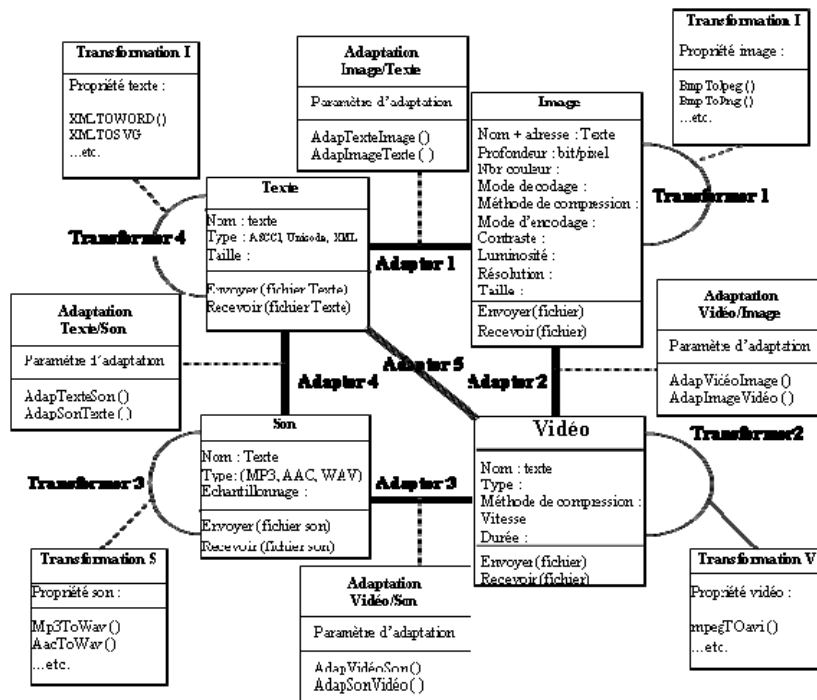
Transformation I

Propriété texte :

XMLTOWORD()
XMLTOSVG()
...etc.

Adaptation Image/Texte

Paramètre d'adaptation

AdapTexteImage()
AdapImageTexte()

Transformation I

Propriété image :

BmpToJpeg()
BmpToPng()
...etc.

Image

Nom + adresse : Texte
Profondeur : bit/pixel
Nbr couleur :
Mode decodage :
Méthode de compression :
Mode d'encodage :
Contraste :
Luminosité :
Résolution :
Taille :

Envoyer(fichier)
Recevoir(fichier)

Transformer 1

Texte

Nom : texte
Type : ASCCI, Unicode, XML
Taille :

Envoyer(fichier Texte)
Recevoir(fichier Texte)

Transformer 4

Adapter 1

Adaptation Texte/Son

Paramètre d'adaptation

AdapTexteSon()
AdapSonTexte()

Adaptation Vidéo/Image

Paramètre d'adaptation

AdapVidéoImage()
AdapImageVidéo()

Adapter 5

Adapter 4

Adapter 2

Son

Nom : Texte
Type: (MP3, AAC, WAV)
Echantillonnage :

Envoyer(fichier son)
Recevoir(fichier son)

Vidéo

Nom : texte
Type :
Méthode de compression :
Vitesse
Durée :

Envoyer(fichier)
Recevoir(fichier)

Transformer2

Transformer 3

Adapter 3

Transformation S

Propriété son :

Mp3ToWav()
AacToWav()
...etc.

Adaptation Vidéo/Son

Paramètre d'adaptation

AdapVidéoSon()
AdapSonVidéo()

Transformation V

Propriété vidéo :

mpegTOavi()
...etc.